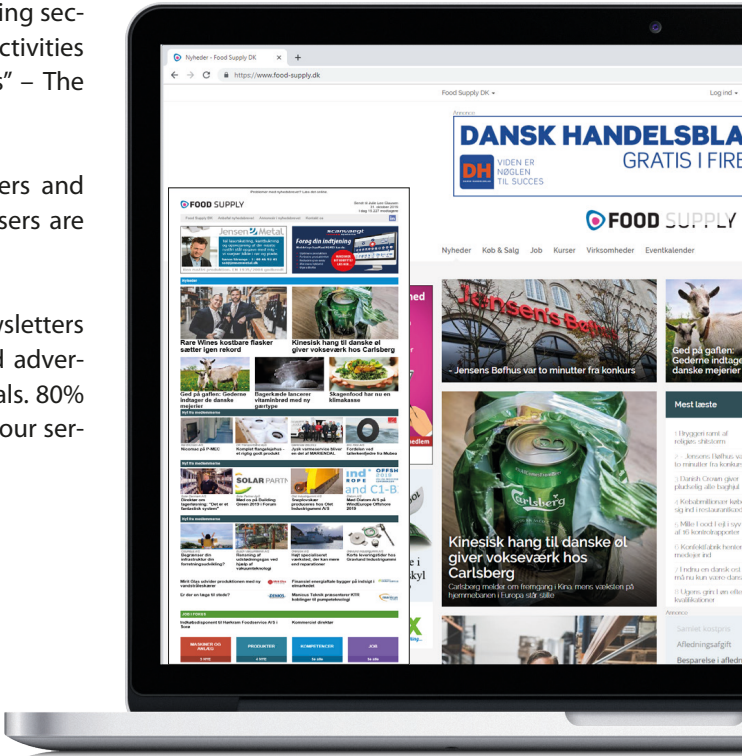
ing secctivities
s" – The

ers and
sers are

vsletters
d adverals. 80%
our ser-

Nyheder - Food Supply DK

https://www.food-supply.dk

Food Supply DK ▾

Log ind ▾

DANSK HANDELSBLA
GRATIS I FIRE
VIDEN ER NØGLEN TIL SUCCES

FOOD SUPPLY

Nyheder Køb & Salg Job Kurser Virksomheder Eventkalender

- Jensens Bøfhus var to minutter fra konkurs

Ged på gaflen: Gederne indtage danske mejerier

Mest læste

Kinesisk hang til danske øl giver vokseværk hos Carlsberg

Carlsberg melder om fremgang i Kina, mens væksten på hjemmebanen i Europa står stille

Afledningsafgift

Besparelse i afled

FOOD SUPPLY

Nyheder

Rare Wines kostbare flasker sætter igen rekord

Kinesisk hang til danske øl giver vokseværk hos Carlsberg

Ged på gaflen: Gederne indtager de danske mejerier

Bagerkæde lancerer vitaminbrød med ny gærtype

Skagenfood har nu en klimakasse

SOLAR

JOB I FOKUS

MASKINER OG ANLÆG

PRODUKTER

KOMPETENCER

JOB